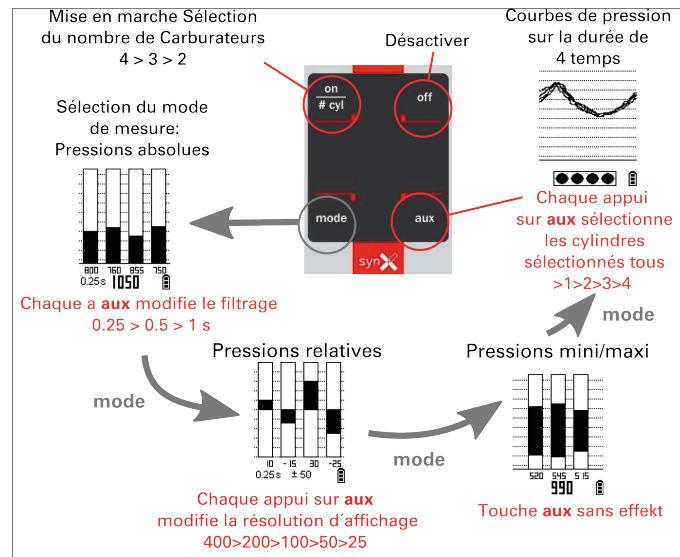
Mise en marche Sélection du nombre de Carburateurs
4 > 3 > 2

Désactiver

Courbes de pression sur la durée de 4 temps

on
# cyl

off

mode

aux

synX

Sélection du mode de mesure:
Pressions absolues

800 760 855 750
0.25s 1050

Chaque a **aux** modifie le filtrage
0.25 > 0.5 > 1 s

Chaque appui sur **aux** sélectionne les cylindres sélectionnés tous
>1>2>3>4

mode

Pressions relatives

mode

10 -15 30 -25
0.25s ± 50

Chaque appui sur **aux** modifie la résolution d´affichage
400>200>100>50>25

mode

Pressions mini/maxi

520 545 515
990

Touche **aux** sans effekt